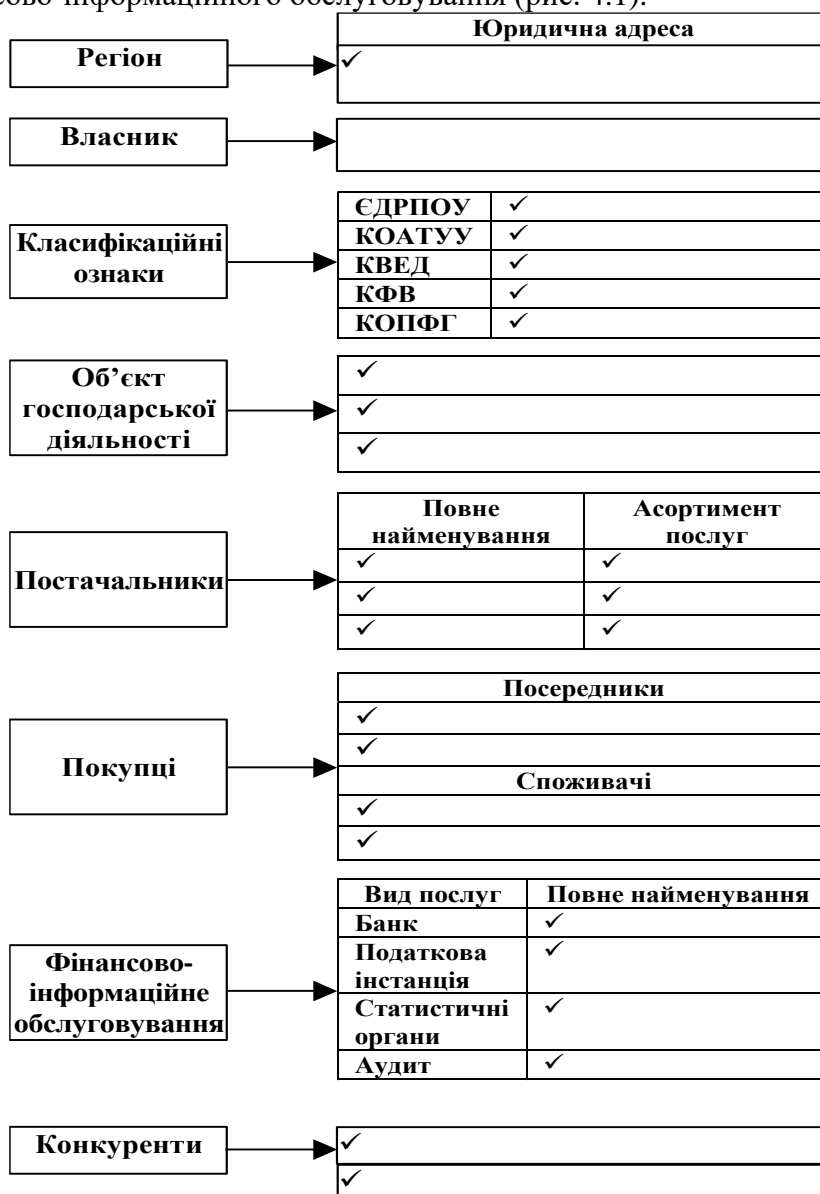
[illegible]сово-інформаційного обслуговування (рис. 4.1).

Регіон

Юридична адреса
✓

Власник

Класифікаційні ознаки

| ЄДРПОУ | ✓ |
|---|---|
| КОАТУУ | ✓ |
| КВЕД | ✓ |
| КФВ | ✓ |
| КОПФГ | ✓ |

Об'єкт господарської діяльності

✓
✓
✓

Постачальники

| Повне найменування | Асортимент послуг |
|---|---|
| ✓ | ✓ |
| ✓ | ✓ |
| ✓ | ✓ |

Покупці

Посередники
✓
✓
Споживачі
✓
✓

Фінансово-інформаційне обслуговування

| Вид послуг | Повне найменування |
|---|---|
| Банк | ✓ |
| Податкова інстанція | ✓ |
| Статистичні органи | ✓ |
| Аудит | ✓ |

Конкуренти

✓
✓